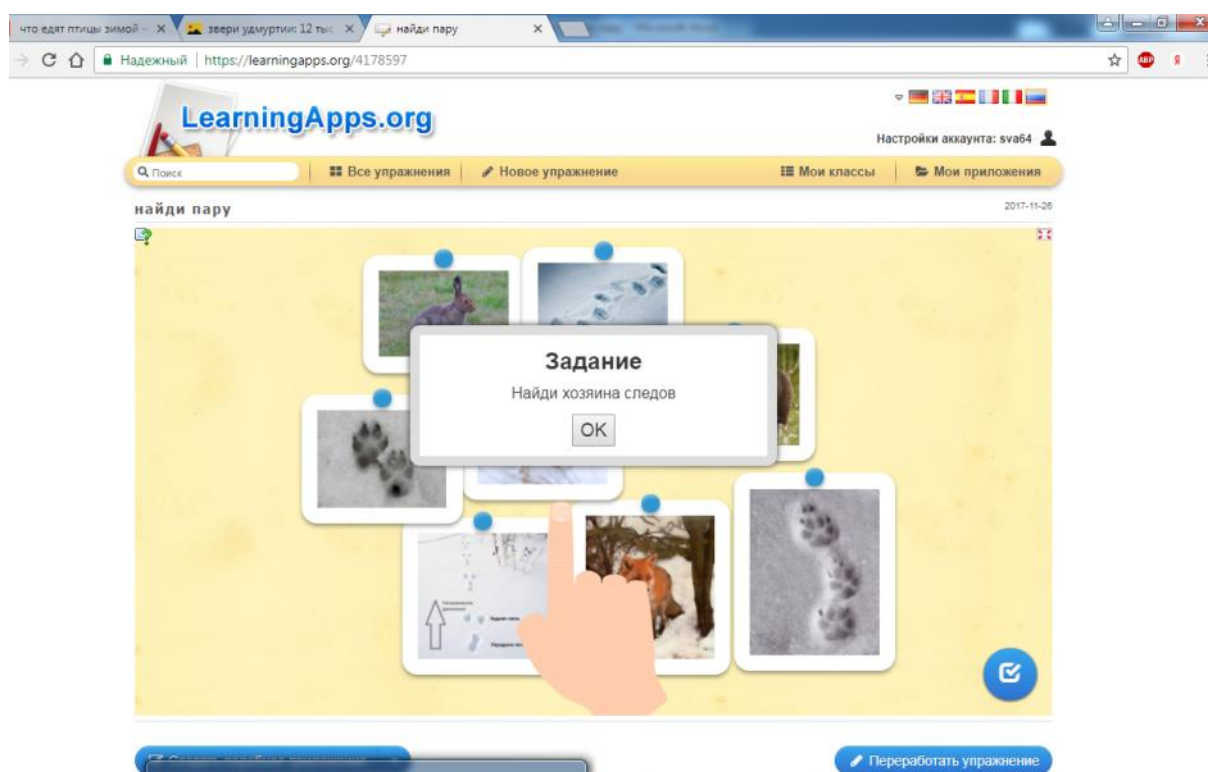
что едят птицы зимой – ×
звери удмуртии: 12 тыс ×
найди пару ×

Надежный | https://learningapps.org/4178597

LearningApps.org

Настройки аккаунта: sva64

Поиск
Все упражнения
Новое упражнение
Мои классы
Мои приложения

найди пару

2017-11-26

Задание

Найди хозяина следов

OK

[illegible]

Переработать упражнение